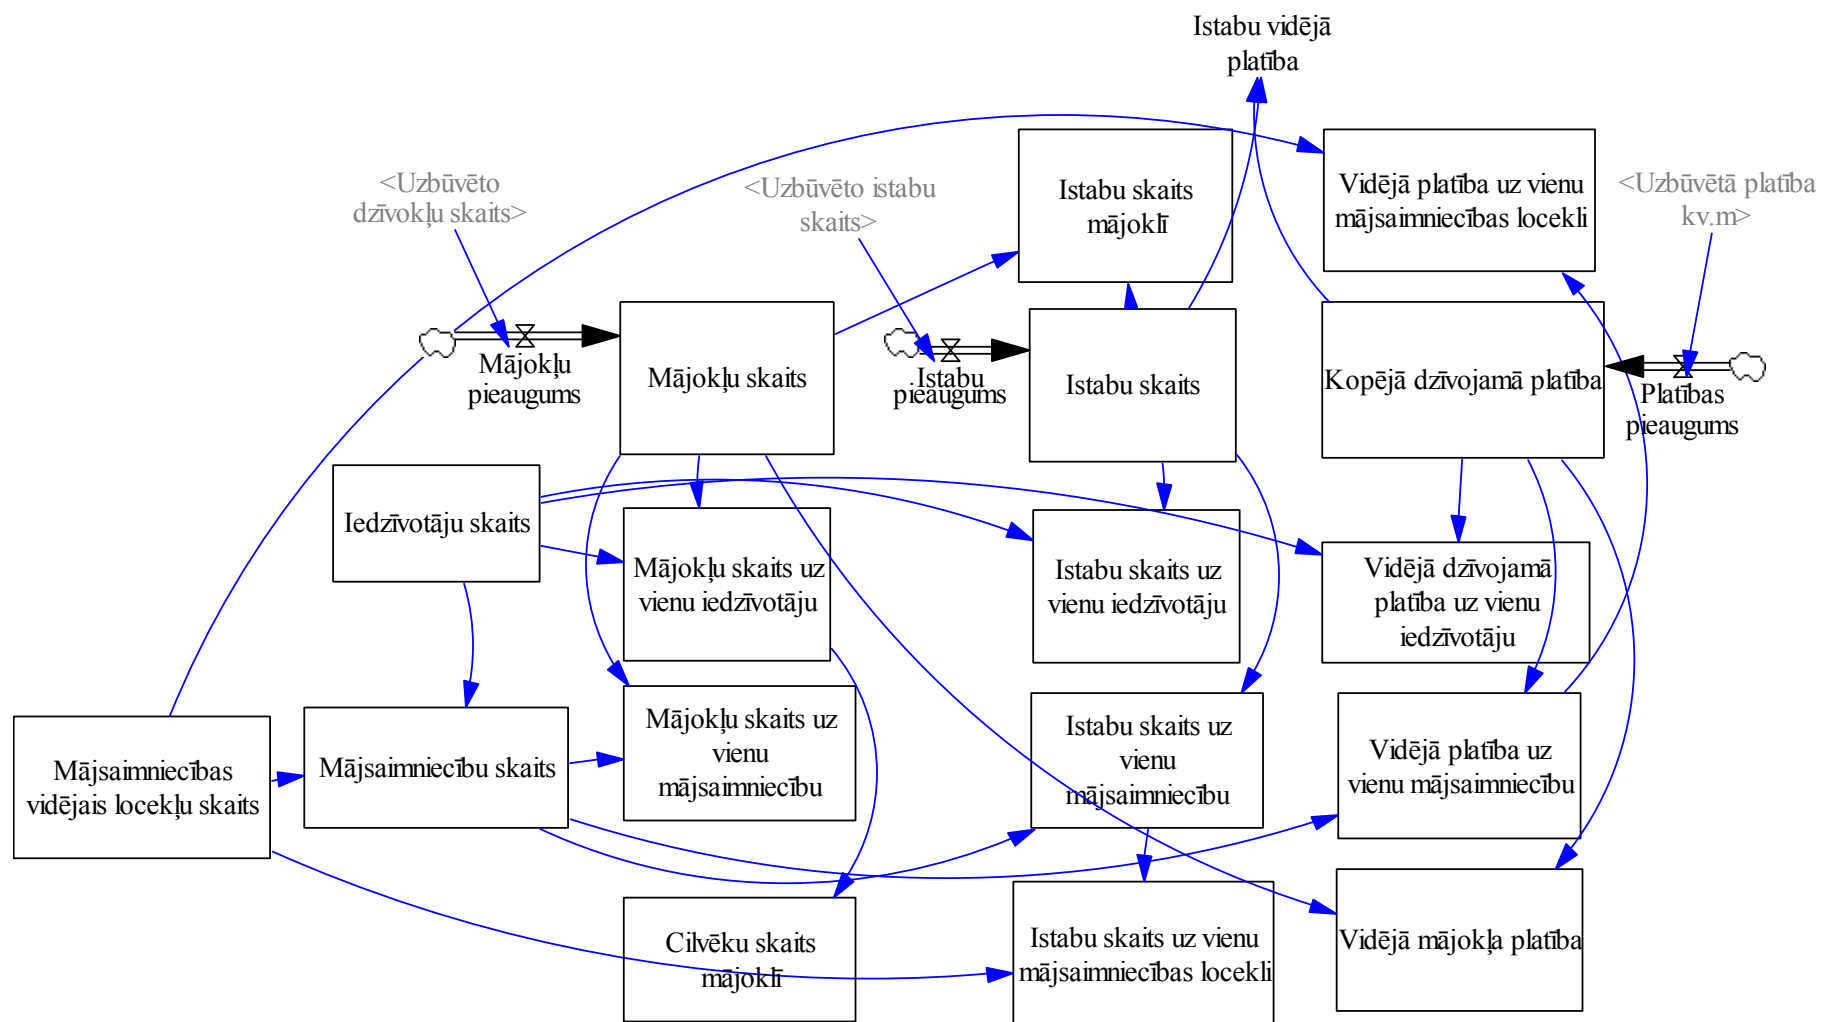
Istabu vidējā platība

<Uzbūvēto dzīvokļu skaits>

<Uzbūvēto istabu skaits>

Istabu skaits mājoklī

Vidējā platība uz vienu mājsaimniecības locekli

<Uzbūvētā platība kv.m>

Mājokļu pieaugums

Mājokļu skaits

Istabu pieaugums

Istabu skaits

Kopējā dzīvojamā platība

Platības pieaugums

Iedzīvotāju skaits

Mājokļu skaits uz vienu iedzīvotāju

Istabu skaits uz vienu iedzīvotāju

Vidējā dzīvojamā platība uz vienu iedzīvotāju

Mājsaimniecības vidējais locekļu skaits

Mājsaimniecību skaits

Mājokļu skaits uz vienu mājsaimniecību

Istabu skaits uz vienu mājsaimniecību

Vidējā platība uz vienu mājsaimniecību

Cilvēku skaits mājoklī

Istabu skaits uz vienu mājsaimniecības locekli

Vidējā mājokļa platība